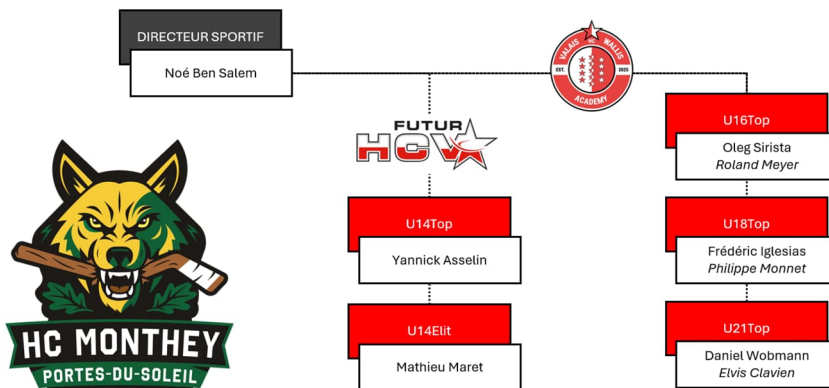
DIRECTEUR SPORTIF

Noé Ben Salem

VALAIS WALLIS
EST. 2025
ACADEMY

FUTUR HCV

HC MONTHEY
PORTES-DU-SOLEIL

U14Top

Yannick Asselin

U14Elit

Mathieu Maret

U16Top

Oleg Sirista
Roland Meyer

U18Top

Frédéric Iglesias
Philippe Monnet

U21Top

Daniel Wobmann
Elvis Clavien